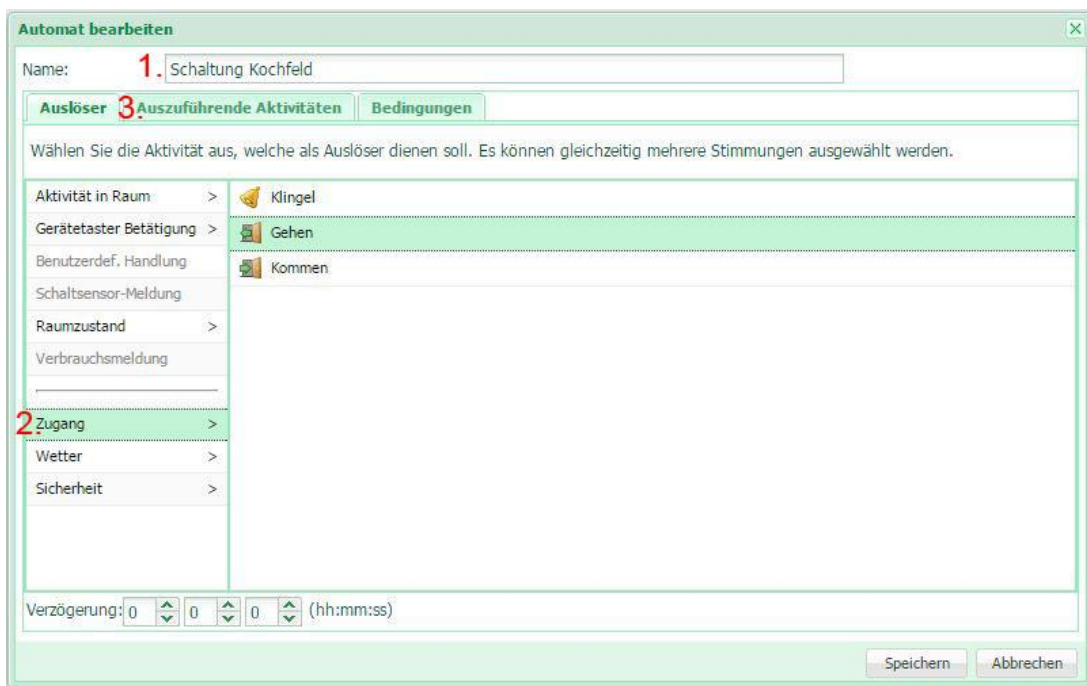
Automat bearbeiten

Name: 1. Schaltung Kochfeld

Auslöser 3. Auszuführende Aktivitäten Bedingungen

Wählen Sie die Aktivität aus, welche als Auslöser dienen soll. Es können gleichzeitig mehrere Stimmungen ausgewählt werden.

Aktivität in Raum >
Gerätetaster Betätigung >
Benutzerdef. Handlung
Schaltsensor-Meldung
Raumzustand >
Verbrauchsmeldung
2. Zugang >
Wetter >
Sicherheit >

Klingel
Gehen
Kommen

Verzögerung: 0 0 0 (hh:mm:ss)

Speichern Abbrechen